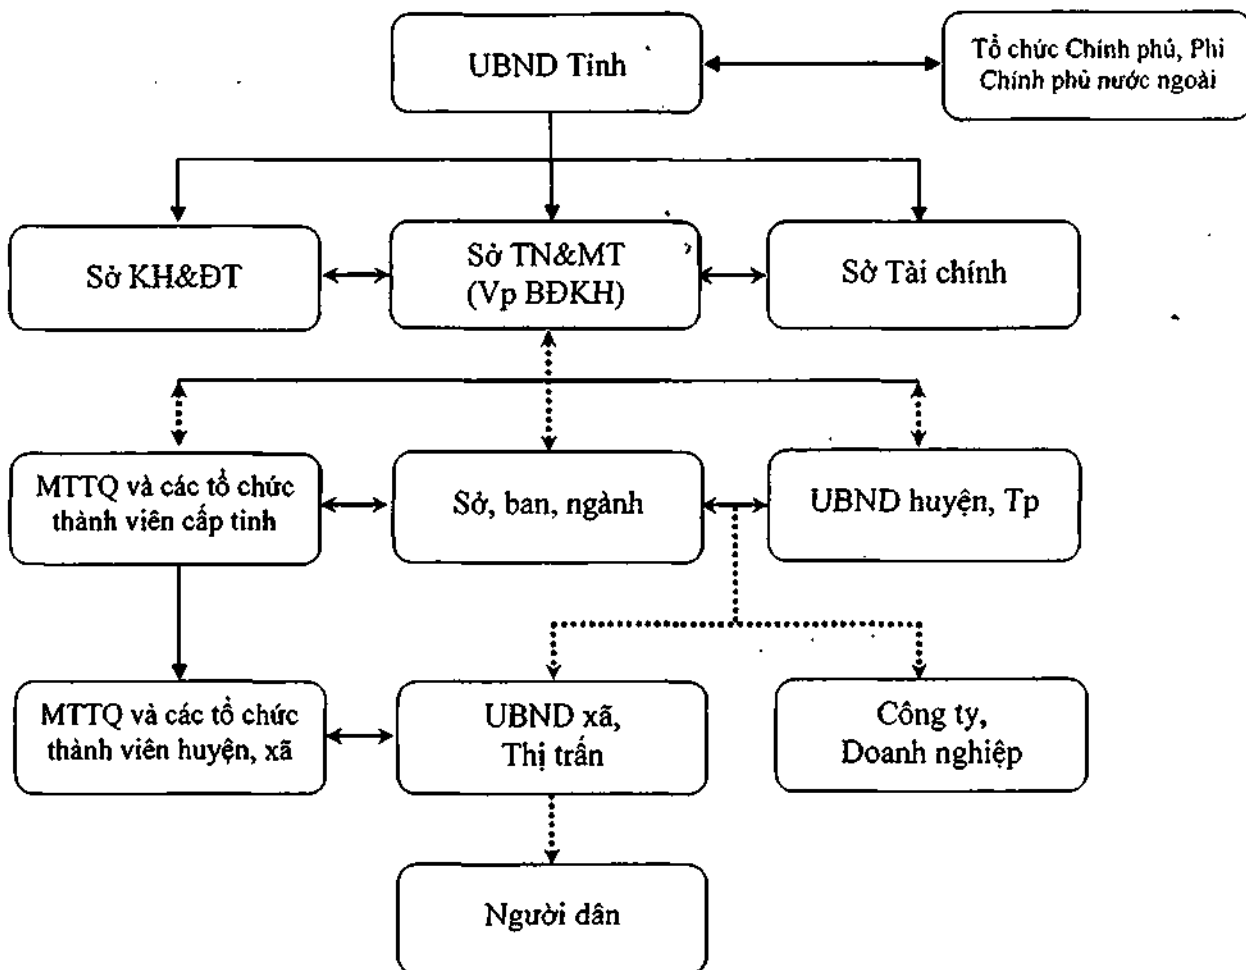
UBND Tinh

Tổ chức Chính phủ, Phi Chính phủ nước ngoài

Sở KH&ĐT

Sở TN&MT (Vp BĐKH)

Sở Tài chính

MTTQ và các tổ chức thành viên cấp tinh

Sở, ban, ngành

UBND huyện, Tp

MTTQ và các tổ chức thành viên huyện, xã

UBND xã, Thị trấn

Công ty, Doanh nghiệp

Người dân